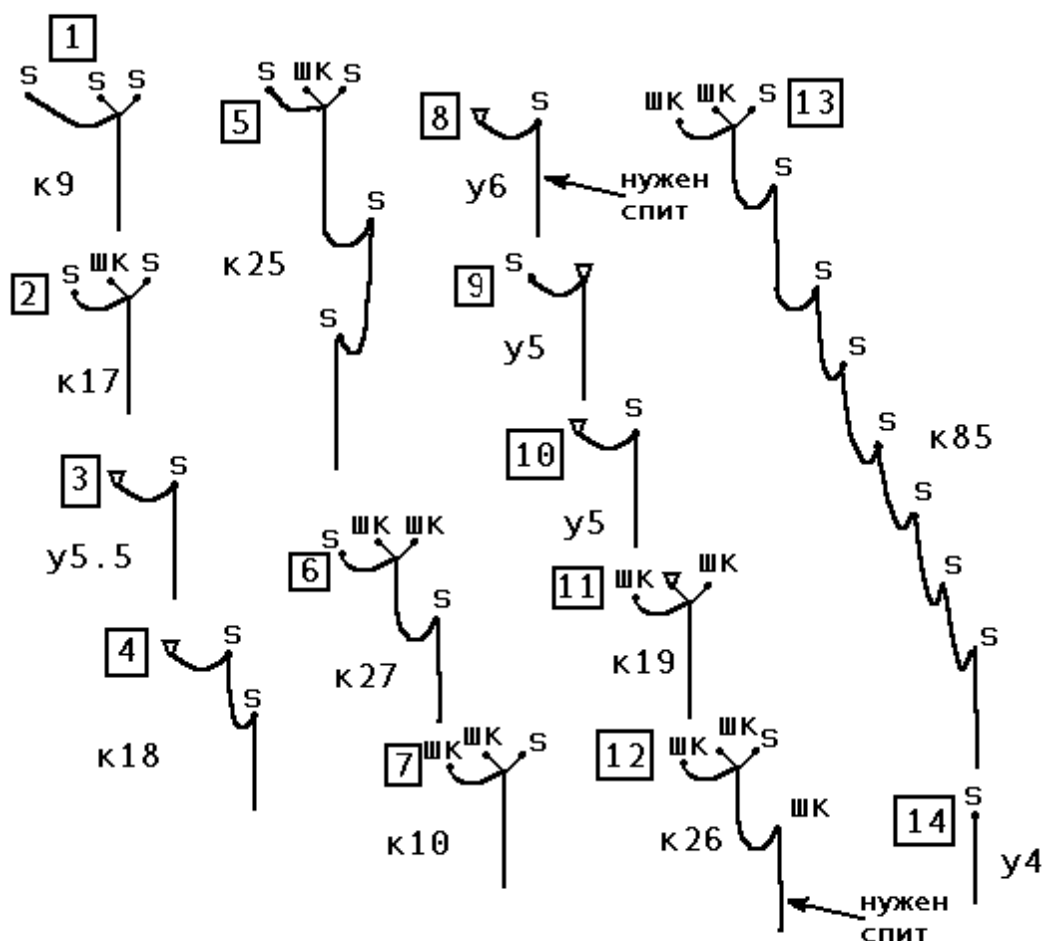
1
S S S
к9

2
S ШК S
к17

3
S
у5.5

4
S
S
к18

5
S ШК S
S
к25
S

6
S ШК ШК
S
к27

7
ШК ШК S
к10

8
S
у6
нужен спит

9
S
у5

10
S
у5

11
ШК ШК
к19

12
ШК ШК S
ШК
к26
нужен спит

13
ШК ШК S
S
S
S
S
к85
S
S
S

14
S
у4